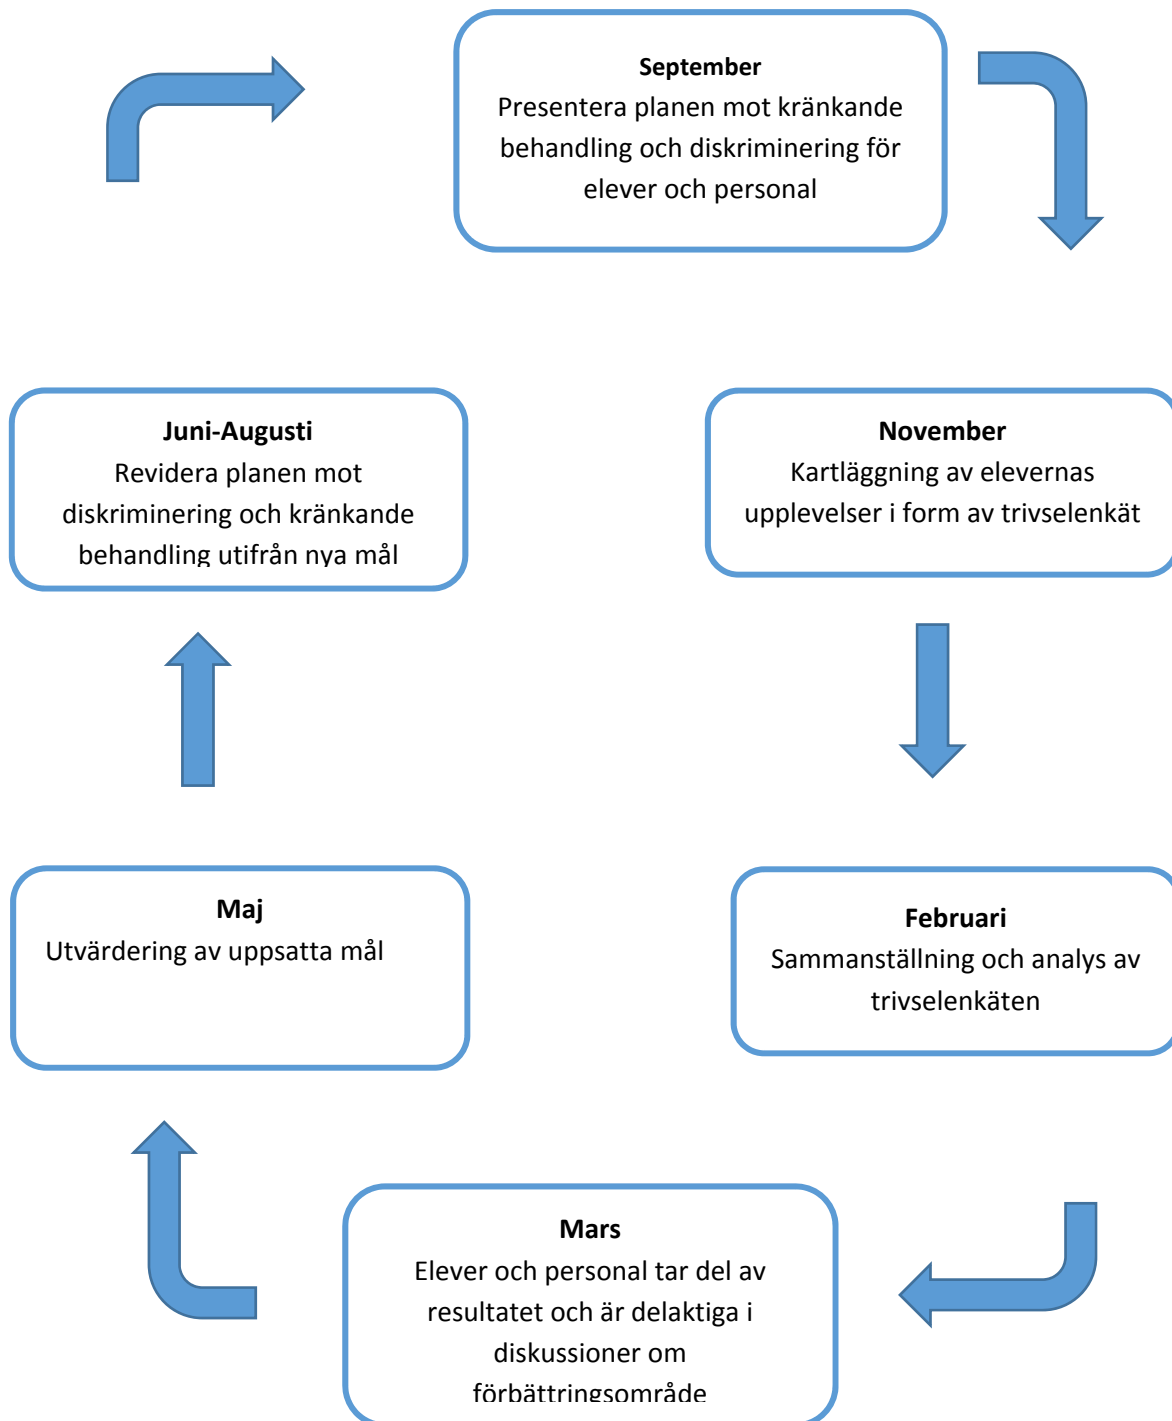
**September**
Presentera planen mot kränkande behandling och diskriminering för elever och personal

**November**
Kartläggning av elevernas upplevelser i form av trivselenkät

**Februari**
Sammanställning och analys av trivselenkäten

**Mars**
Elever och personal tar del av resultatet och är delaktiga i diskussioner om förbättringsområde

**Maj**
Utvärdering av uppsatta mål

**Juni-Augusti**
Revidera planen mot diskriminering och kränkande behandling utifrån nya mål